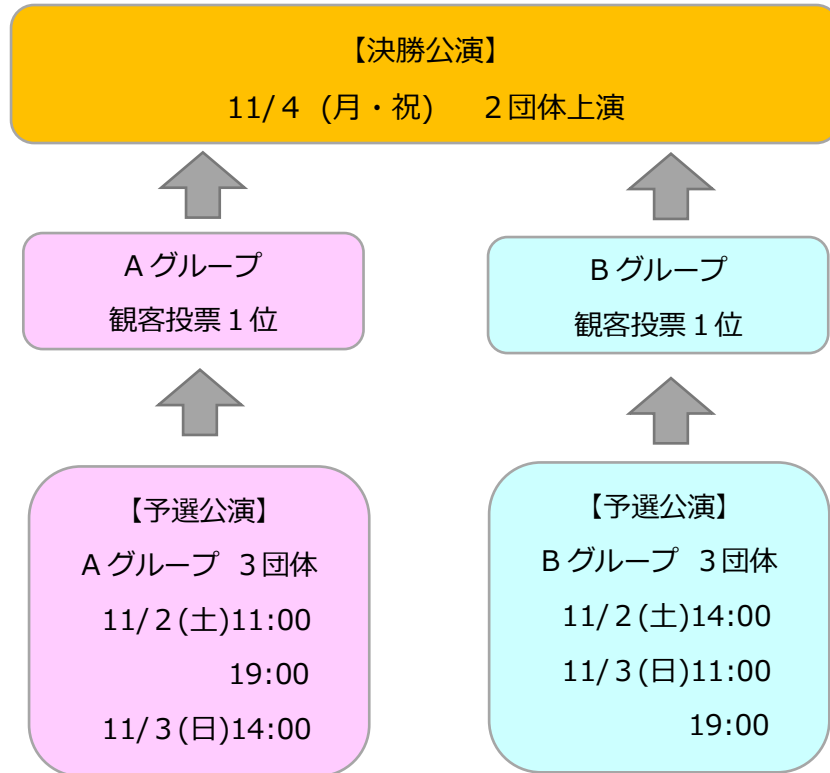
【決勝公演】
11/４ (月・祝)　２団体上演

Ａグループ
観客投票１位

Ｂグループ
観客投票１位

【予選公演】
Ａグループ ３団体
11/２(土)11:00
19:00
11/３(日)14:00

【予選公演】
Ｂグループ ３団体
11/２(土)14:00
11/３(日)11:00
19:00